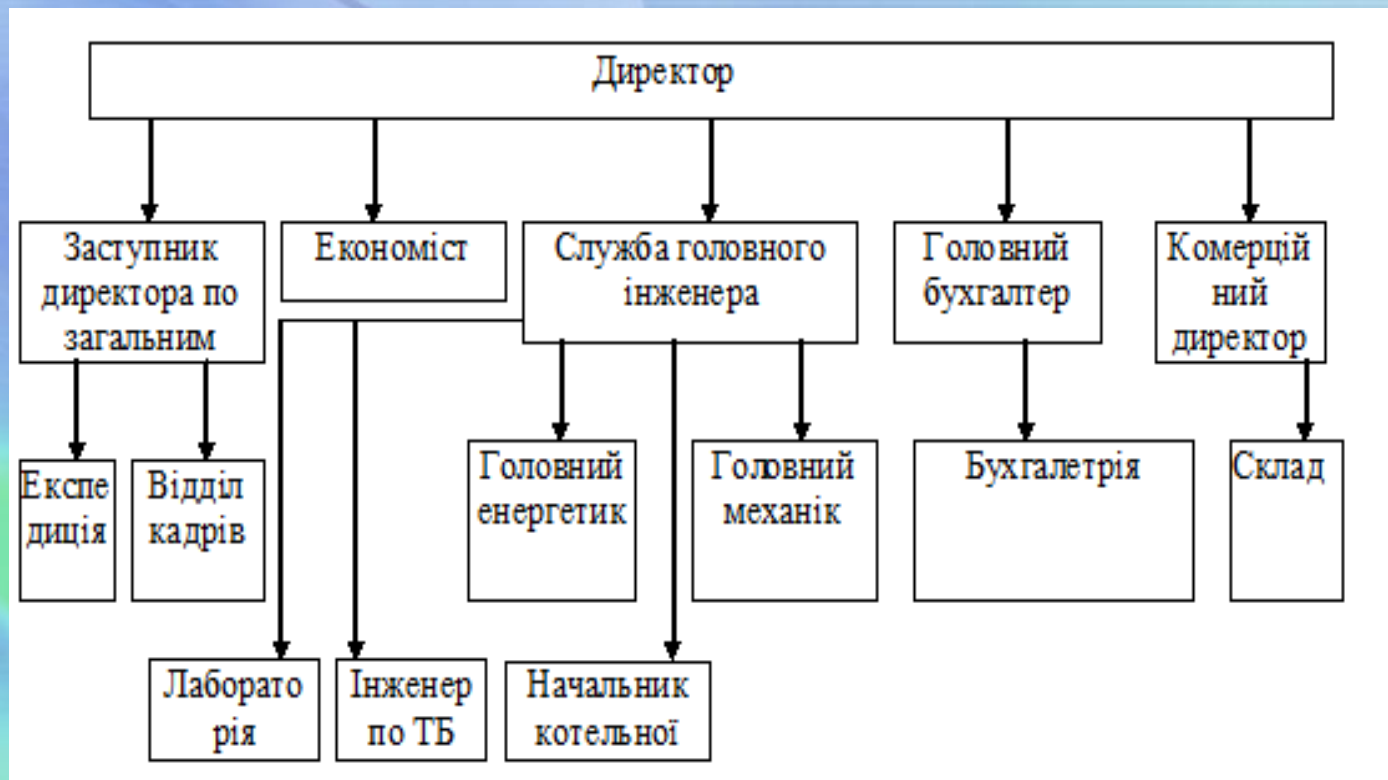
Директор

Заступник директора по загальним

Економіст

Служба головного інженера

Головний бухгалтер

Комерцій ний директор

Експе диція

Відділ кадрів

Головний енергетик

Головний механік

Бухгалетрія

Склад

Лаборато рія

Інженер по ТБ

Начальник котельної